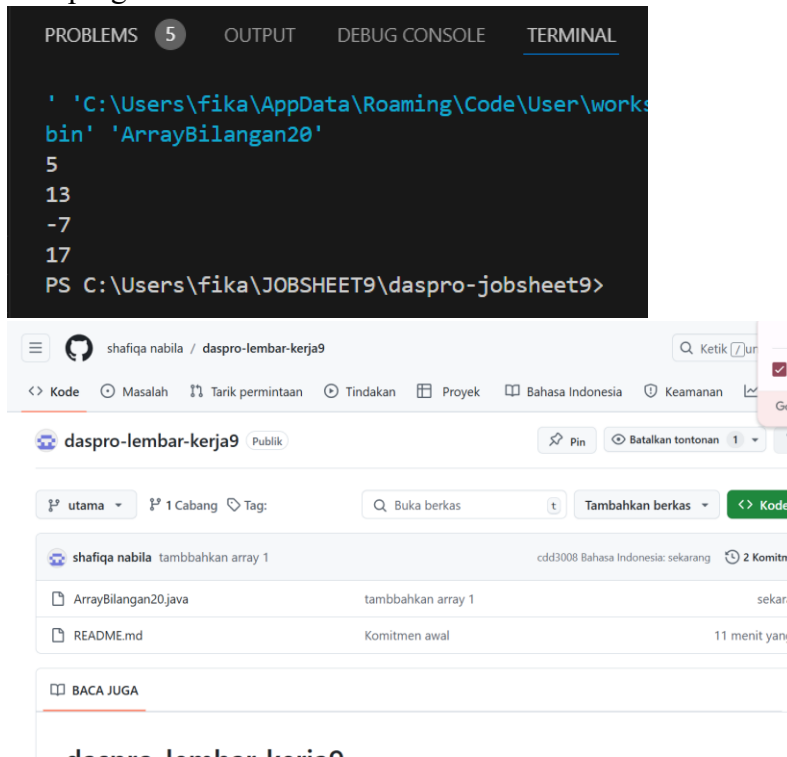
PROBLEMS 5 OUTPUT DEBUG CONSOLE TERMINAL

' 'C:\Users\fika\AppData\Roaming\Code\User\works
bin' 'ArrayBilangan20'
5
13
-7
17
PS C:\Users\fika\JOBSHEET9\daspro-jobsheet9>

shafiqa nabila / daspro-lembar-kerja9

Ketik / ur

Kode Masalah Tarik permintaan Tindakan Proyek Bahasa Indonesia Keamanan

daspro-lembar-kerja9 Publik

Pin Batalkan tontonan 1

utama 1 Cabang Tag:

Buka berkas t Tambahkan berkas Kode

shafiqa nabila tambbahkan array 1 cdd3008 Bahasa Indonesia: sekarang 2 Komit

| | | |
|---|---|---|
| ArrayBilangan20.java | tambbahkan array 1 | sekar |
| README.md | Komitmen awal | 11 menit yan |

BACA JUGA

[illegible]